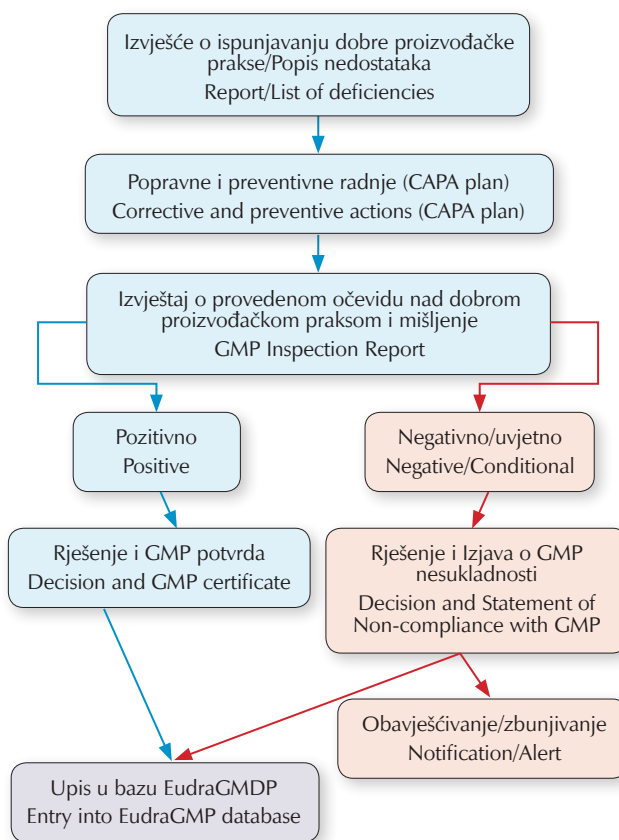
Izvješće o ispunjavanju dobre proizvođačke prakse/Popis nedostataka
Report/List of deficiencies

Popravne i preventivne radnje (CAPA plan)
Corrective and preventive actions (CAPA plan)

Izvještaj o provedenom očevidu nad dobrom proizvođačkom praksom i mišljenje
GMP Inspection Report

Pozitivno
Positive

Negativno/uvjetno
Negative/Conditional

Rješenje i GMP potvrda
Decision and GMP certificate

Rješenje i Izjava o GMP nesukladnosti
Decision and Statement of Non-compliance with GMP

Obavješćivanje/zbunjivanje
Notification/Alert

Upis u bazu EudraGMDP
Entry into EudraGMP database